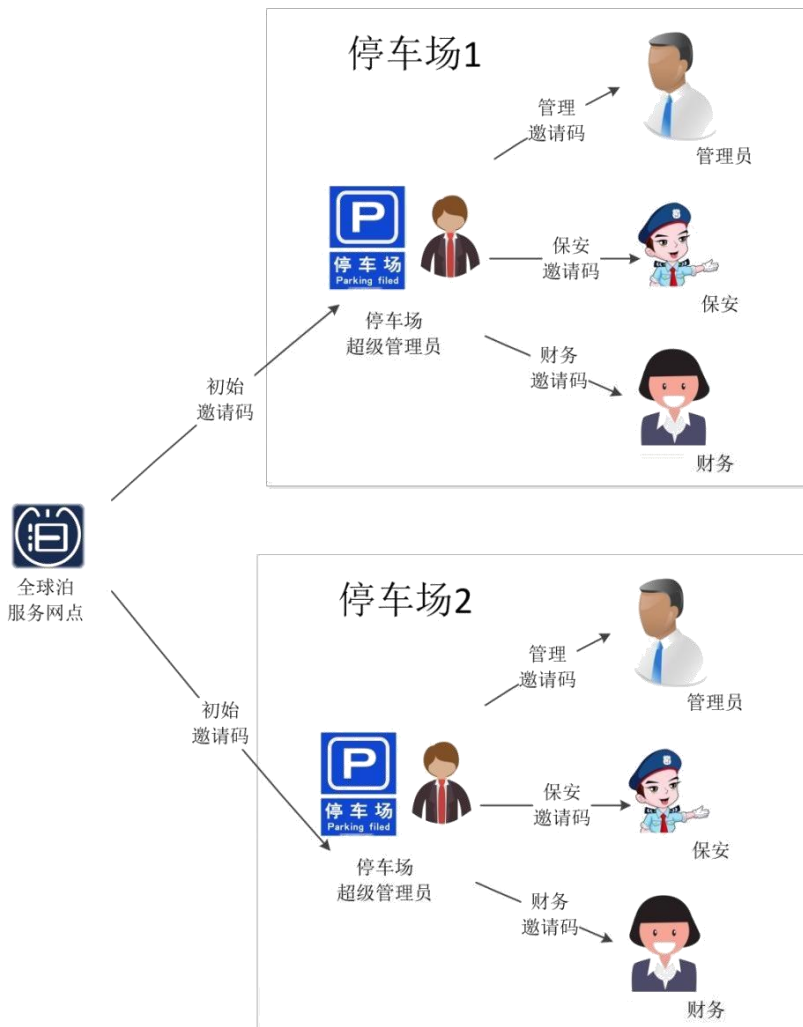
停车场1

管理
邀请码

管理员

P
停车场
Parking filed

保安
邀请码

保安

停车场
超级管理员

财务
邀请码

初始
邀请码

财务

全球泊
服务网点

停车场2

管理
邀请码

管理员

初始
邀请码

P
停车场
Parking filed

保安
邀请码

保安

停车场
超级管理员

财务
邀请码

财务